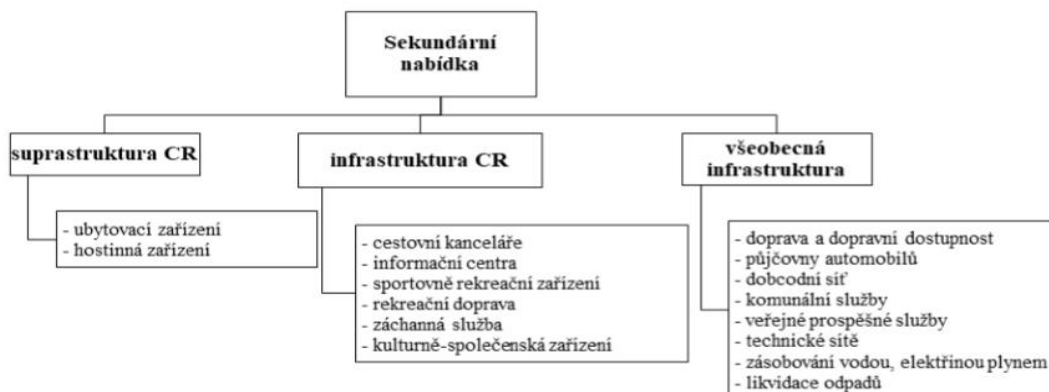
Sekundární nabídka

suprastruktura CR

- ubytovací zařízení
- hostinná zařízení

infrastruktura CR

- cestovní kanceláře
- informační centra
- sportovně rekreační zařízení
- rekreační doprava
- záchanná služba
- kulturně-společenská zařízení

všeobecná infrastruktura

- doprava a dopravní dostupnost
- půjčovny automobilů
- dobcodní síť
- komunální služby
- veřejné prospěšné služby
- technické sítě
- zásobování vodou, elektřinou plynem
- likvidace odpadů